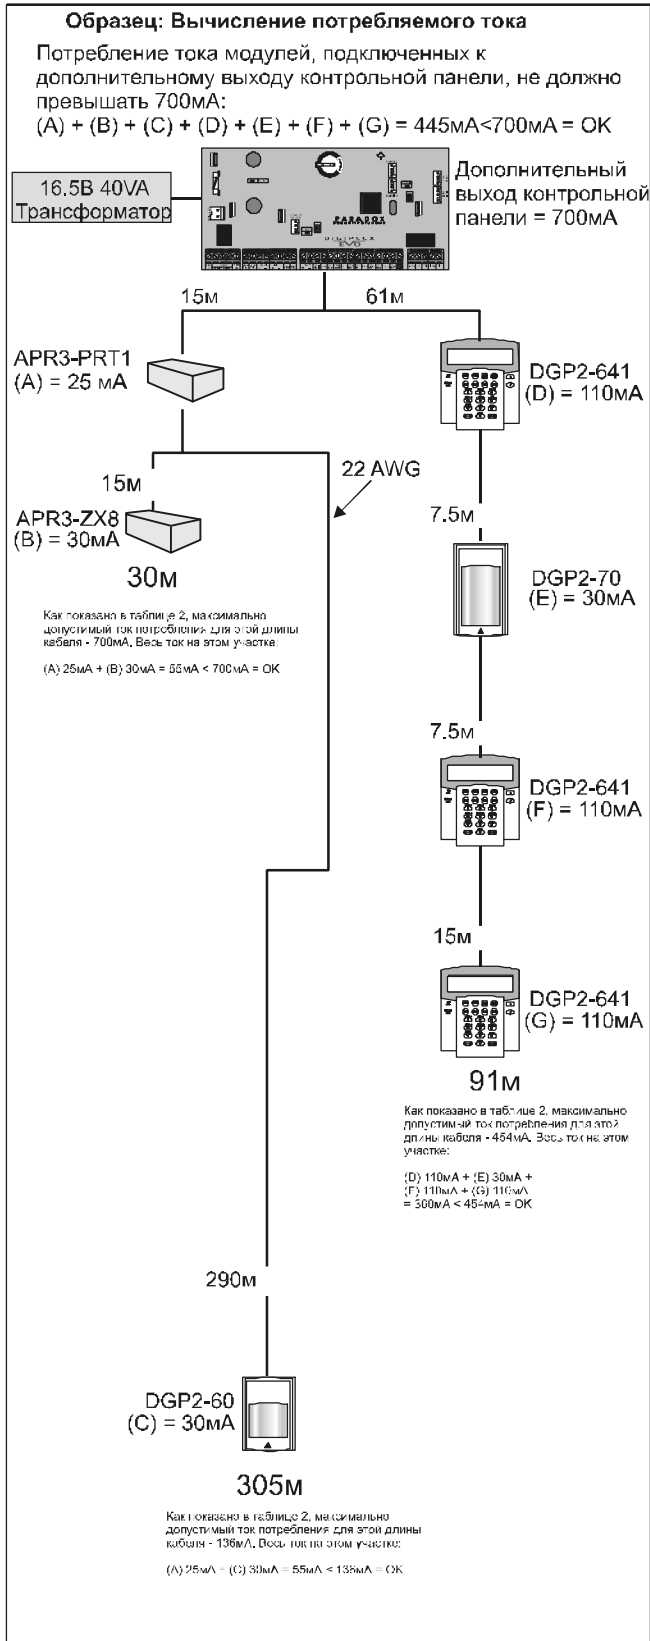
Образец: Вычисление потребляемого тока

Потребление тока модулей, подключенных к дополнительному выходу контрольной панели, не должно превышать 700мА:
(A) + (B) + (C) + (D) + (E) + (F) + (G) = 445мА<700мА = OK

16.5В 40VA Трансформатор

PARADOX
DIGIPLEX EVO

Дополнительный выход контрольной панели = 700мА

15м

61м

APR3-PRT1
(A) = 25 мА

DGP2-641
(D) = 110мА

22 AWG

15м

APR3-ZX8
(B) = 30мА

7.5м

30м

Как показано в таблице 2, максимально допустимый ток потребления для этой длины кабеля - 700мА. Весь ток на этом участке:

(A) 25мА + (B) 30мА = 55мА < 700мА = OK

DGP2-70
(E) = 30мА

7.5м

DGP2-641
(F) = 110мА

15м

DGP2-641
(G) = 110мА

91м

Как показано в таблице 2, максимально допустимый ток потребления для этой длины кабеля - 454мА. Весь ток на этом участке:

(D) 110мА + (E) 30мА + (F) 110мА + (G) 110мА = 360мА < 454мА = OK

290м

DGP2-60
(C) = 30мА

305м

Как показано в таблице 2, максимально допустимый ток потребления для этой длины кабеля - 136мА. Весь ток на этом участке:

(A) 25мА + (C) 30мА = 55мА < 136мА = OK